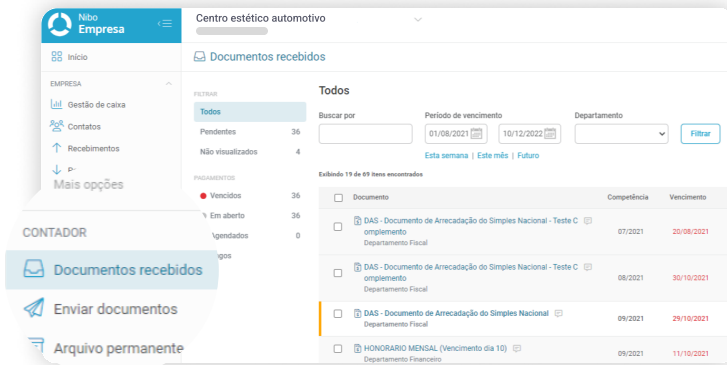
Nibo
Empresa

Início

EMPRESA

Gestão de caixa

Contatos

Recebimentos

P-

Mais opções

CONTADOR

Documentos recebidos

Enviar documentos

Arquivo permanente

Centro estético automotivo

Documentos recebidos

FILTRAR

Todos

Pendentes 36

Não visualizados 4

PAGAMENTOS

Vencidos 36

Em aberto 36

Agendados 0

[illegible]gos

Todos

Buscar por

Período de vencimento

01/08/2021

10/12/2022

Departamento

Filtrar

Esta semana | Este mês | Futuro

Exibindo 19 de 69 itens encontrados

| | Documento | Competência | Vencimento |
|---|---|---|---|
| | DAS - Documento de Arrecadação do Simples Nacional - Teste Complemento<br>Departamento Fiscal | 07/2021 | 20/08/2021 |
| | DAS - Documento de Arrecadação do Simples Nacional - Teste Complemento<br>Departamento Fiscal | 08/2021 | 30/10/2021 |
| | DAS - Documento de Arrecadação do Simples Nacional<br>Departamento Fiscal | 09/2021 | 29/10/2021 |
| | HONORARIO MENSAL (Vencimento dia 10)<br>Departamento Financeiro | 09/2021 | 11/10/2021 |